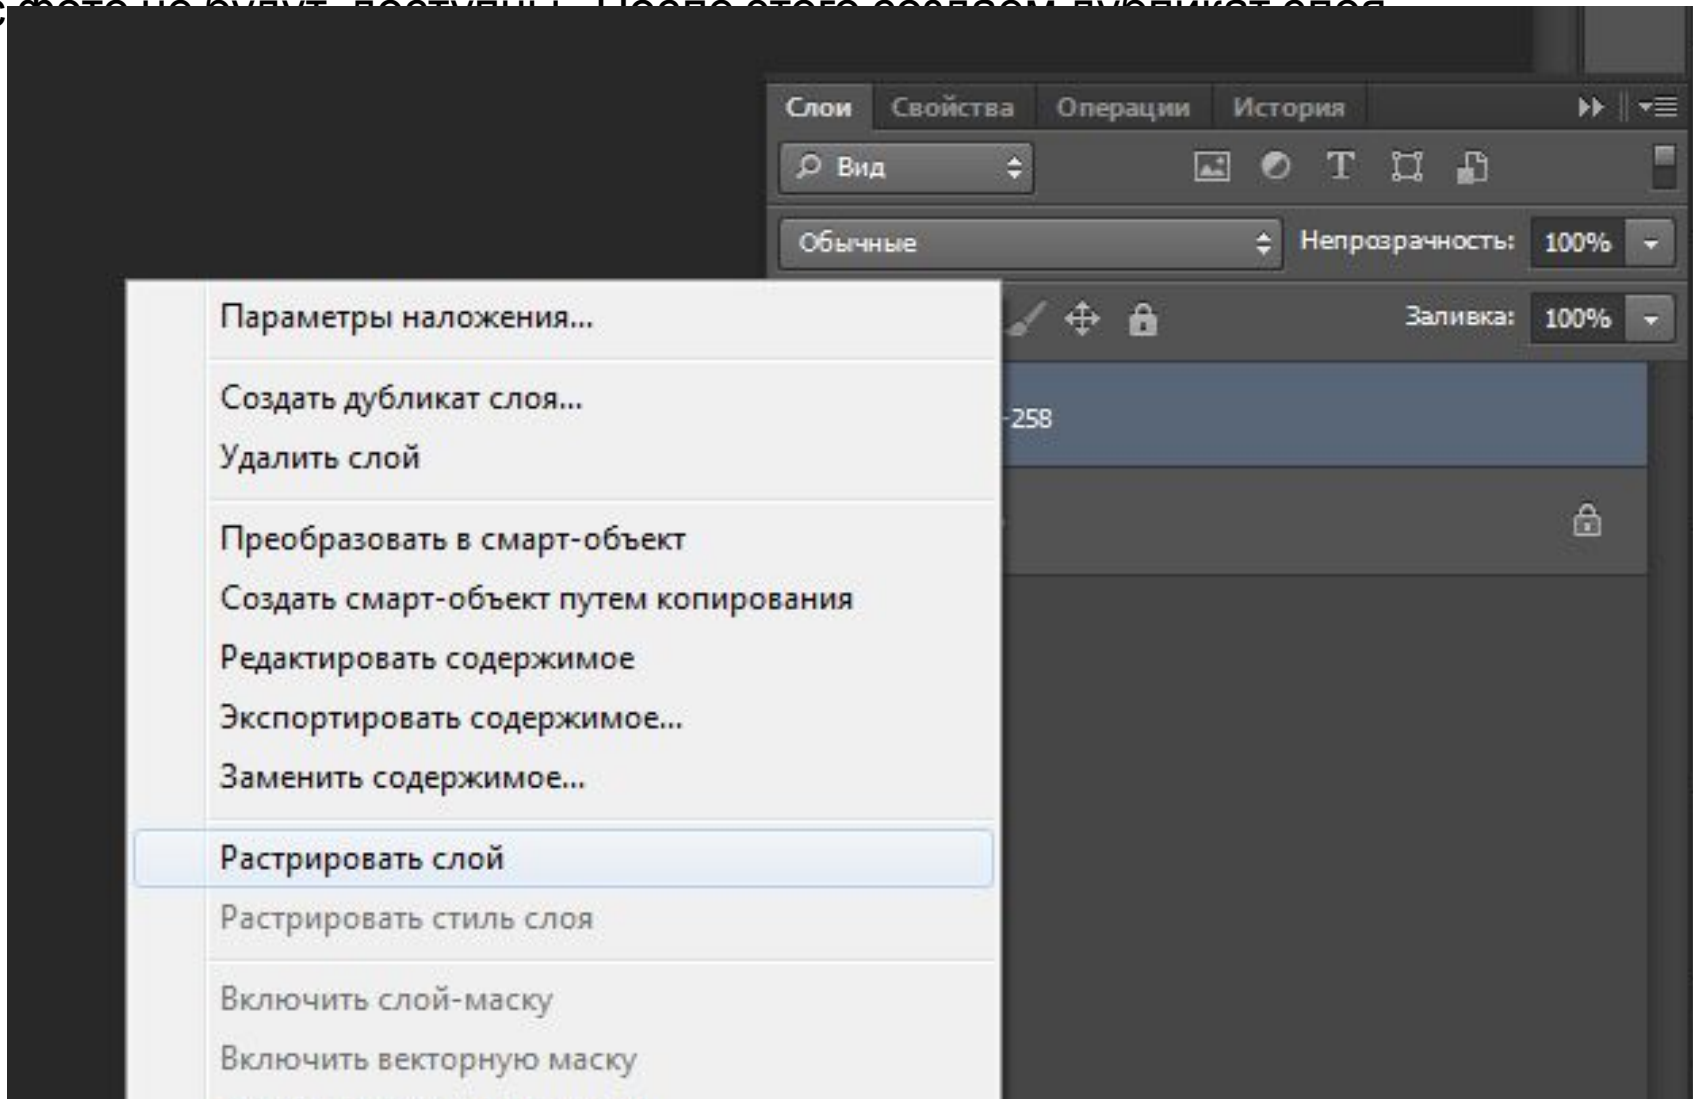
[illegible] фото не будут доступны. После этого создаем дубликат слоя.

Слои Свойства Операции История

Вид

Обычные

Непрозрачность: 100%

Заливка: 100%

-258

Параметры наложения...

Создать дубликат слоя...
Удалить слой

Преобразовать в смарт-объект
Создать смарт-объект путем копирования
Редактировать содержимое
Экспортировать содержимое...
Заменить содержимое...

Растрировать слой
Растрировать стиль слоя

Включить слой-маску
Включить векторную маску